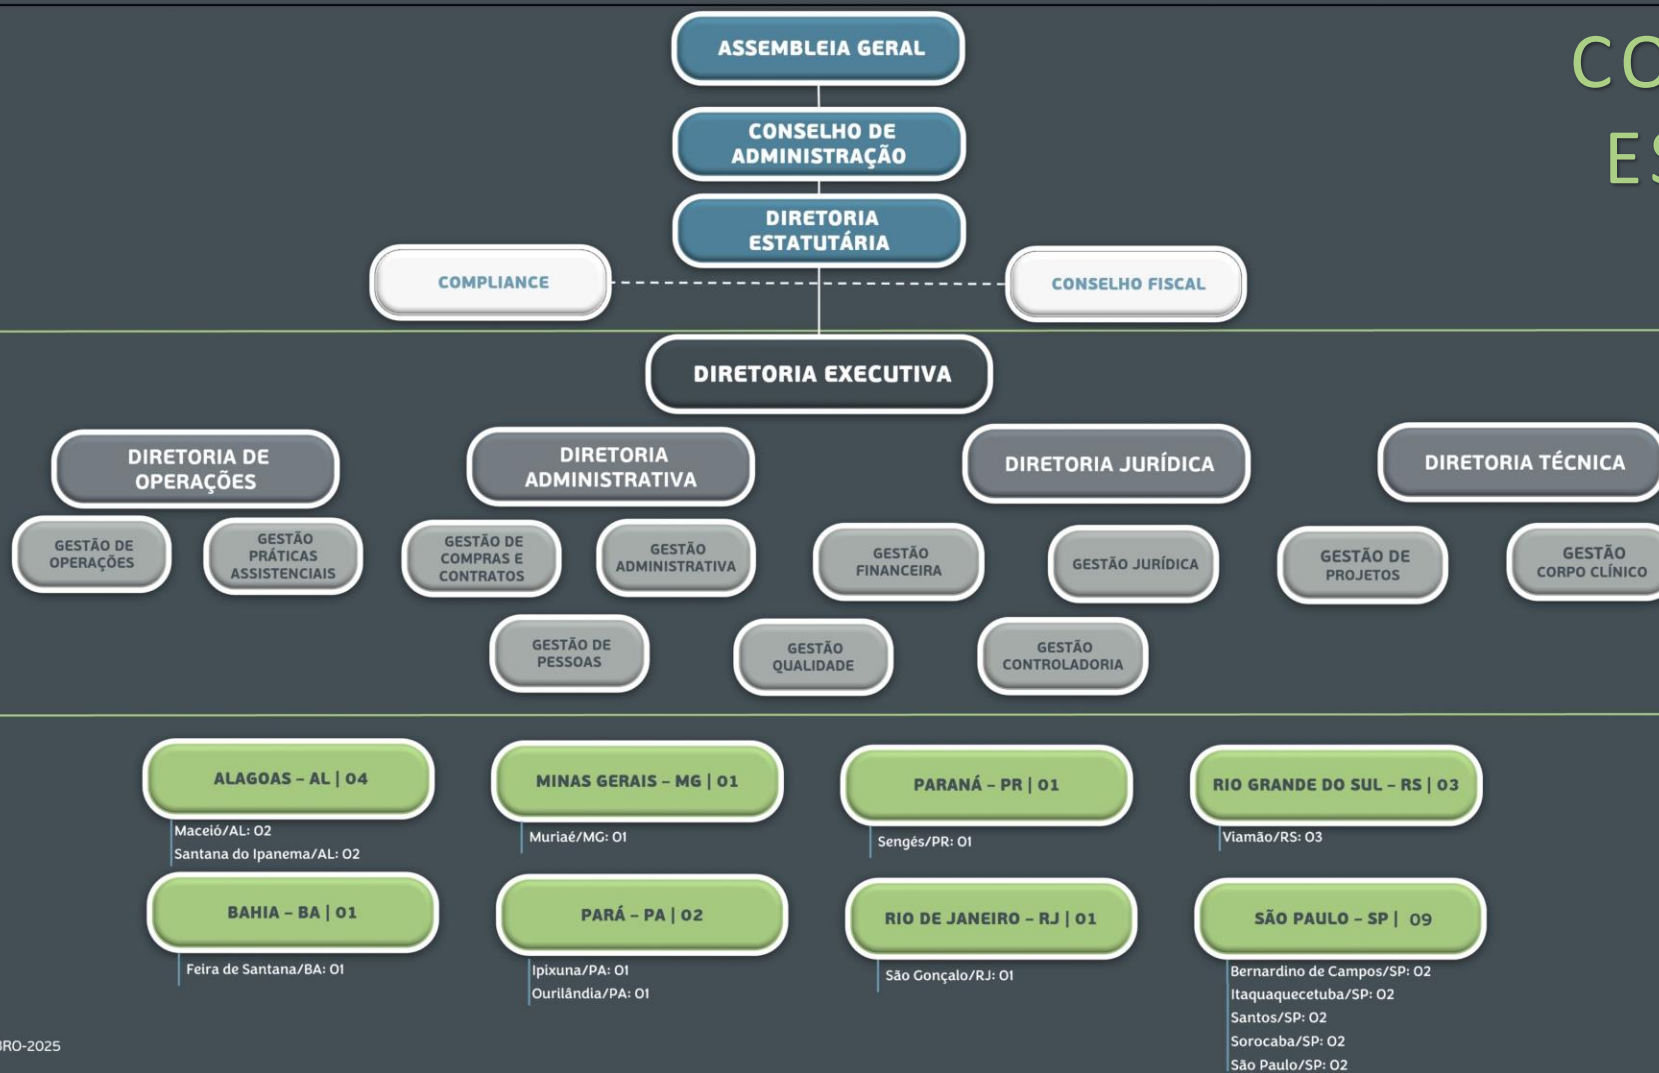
ASSEMBLEIA GERAL

CONSELHO DE ADMINISTRAÇÃO

DIRETORIA ESTATUTÁRIA

COMPLIANCE

CONSELHO FISCAL

CO
ES

DIRETORIA EXECUTIVA

DIRETORIA DE OPERAÇÕES

DIRETORIA ADMINISTRATIVA

DIRETORIA JURÍDICA

DIRETORIA TÉCNICA

GESTÃO DE OPERAÇÕES

GESTÃO PRÁTICAS ASSISTENCIAIS

GESTÃO DE COMPRAS E CONTRATOS

GESTÃO ADMINISTRATIVA

GESTÃO FINANCEIRA

GESTÃO JURÍDICA

GESTÃO DE PROJETOS

GESTÃO CORPO CLÍNICO

GESTÃO DE PESSOAS

GESTÃO QUALIDADE

GESTÃO CONTROLADORIA

ALAGOAS – AL | 04
Maceió/AL: 02
Santana do Ipanema/AL: 02

MINAS GERAIS – MG | 01
Muriaé/MG: 01

PARANÁ – PR | 01
Sengés/PR: 01

RIO GRANDE DO SUL – RS | 03
Viamão/RS: 03

BAHIA – BA | 01
Feira de Santana/BA: 01

PARÁ – PA | 02
Ipixuna/PA: 01
Ourilândia/PA: 01

RIO DE JANEIRO – RJ | 01
São Gonçalo/RJ: 01

SÃO PAULO – SP | 09
Bernardino de Campos/SP: 02
Itaquaquecetuba/SP: 02
Santos/SP: 02
Sorocaba/SP: 02
São Paulo/SP: 02

RO-2025